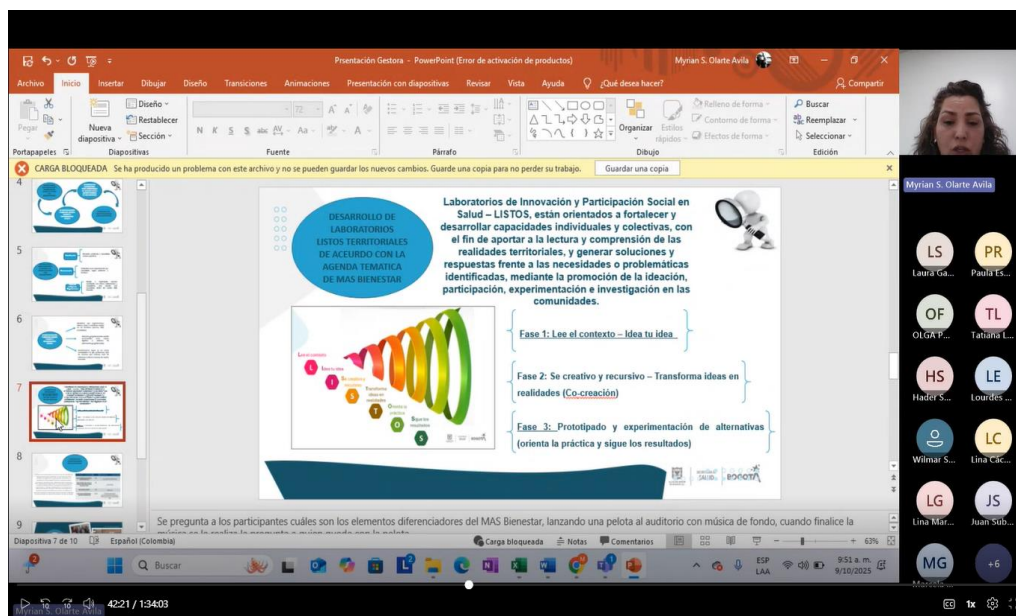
Presentación Gestora - PowerPoint (Error de activación de productos)
Myrian S. Olarte Avila

Archivo Inicio Insertar Dibujar Diseño Transiciones Animaciones Presentación con diapositivas Revisar Vista Ayuda ¿Qué desea hacer? Compartir

Pegar Nueva diapositiva Diseño Restablecer Sección Portapapeles Diapositivas Fuente Párrafo Organizar Estilos rápidos Relleno de forma Contorno de forma Efectos de forma Dibujo Buscar Reemplazar Seleccionar Edición

CARGA BLOQUEADA Se ha producido un problema con este archivo y no se pueden guardar los nuevos cambios. Guarde una copia para no perder su trabajo. Guardar una copia

DESARROLLO DE LABORATORIOS LISTOS TERRITORIALES DE ACUERDO CON LA AGENDA TEMATICA DE MAS BIENESTAR

Laboratorios de Innovación y Participación Social en Salud – LISTOS, están orientados a fortalecer y desarrollar capacidades individuales y colectivas, con el fin de aportar a la lectura y comprensión de las realidades territoriales, y generar soluciones y respuestas frente a las necesidades o problemáticas identificadas, mediante la promoción de la ideación, participación, experimentación e investigación en las comunidades.

Fase 1: Lee el contexto – Idea tu idea

Fase 2: Se creativo y recursivo – Transforma ideas en realidades (Co-creación)

Fase 3: Prototipado y experimentación de alternativas (orienta la práctica y sigue los resultados)

L I S T O S

BOGOTÁ

Se pregunta a los participantes cuáles son los elementos diferenciadores del MAS Bienestar, lanzando una pelota al auditorio con música de fondo, cuando finalice la

Diapositiva 7 de 10 Español (Colombia) Carga bloqueada Notas Comentarios 63%

Buscar
ESP LAA 9:51 a. m. 9/10/2025

Myrian S. Olarte Avila
LS Laura Ga...
PR Paula Es...
OF OLGA P...
TL Tatiana L...
HS Hader S...
LE Lourdes ...
Wilmar S...
LC Lina Cac...
LG Lina Mar...
JS Juan Sub...
MG
+6

Myrian S. Olarte Avila
42:21 / 1:34:03
1x